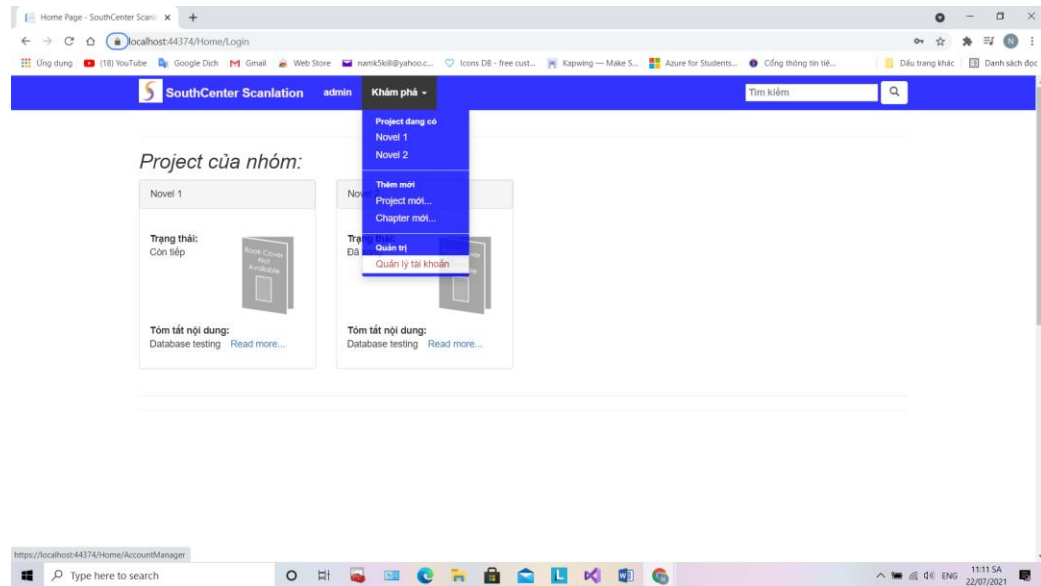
Home Page - SouthCenter Scanl ×  +

localhost:44374/Home/Login

Ứng dụng  (18) YouTube  Google Dịch  Gmail  Web Store  namk5kill@yahoo.c...  Icons DB - free cust...  Kapwing — Make S...  Azure for Students...  Cổng thông tin tiế...  Dấu trang khác  Danh sách đọc

SouthCenter Scanlation  admin  Khám phá ▾

Tìm kiếm

Project đang có
Novel 1
Novel 2

Thêm mới
Project mới...
Chapter mới...

Quản trị
Quản lý tài khoản

Project của nhóm:

Novel 1

Trạng thái:
Còn tiếp

Book Cover Not Available

Tóm tắt nội dung:
Database testing  Read more...

Nov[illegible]

Trạng thái:
Đã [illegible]

Tóm tắt nội dung:
Database testing  Read more...

https://localhost:44374/Home/AccountManager

Type here to search

ENG  11:11 SA  22/07/2021